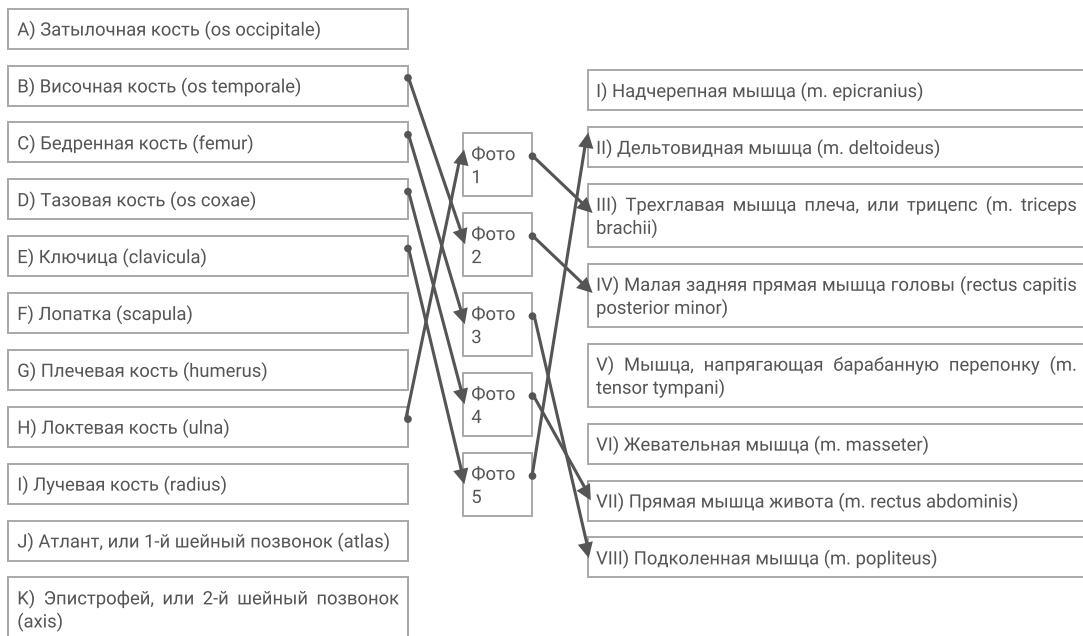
A) Затылочная кость (os occipitale)

B) Височная кость (os temporale)

C) Бедренная кость (femur)

D) Тазовая кость (os coxae)

E) Ключица (clavicula)

F) Лопатка (scapula)

G) Плечевая кость (humerus)

H) Локтевая кость (ulna)

I) Лучевая кость (radius)

J) Атлант, или 1-й шейный позвонок (atlas)

K) Эпистрофей, или 2-й шейный позвонок (axis)

Фото 1

Фото 2

Фото 3

Фото 4

Фото 5

I) Надчерепная мышца (m. epicranius)

II) Дельтовидная мышца (m. deltoideus)

III) Трехглавая мышца плеча, или трицепс (m. triceps brachii)

IV) Малая задняя прямая мышца головы (rectus capitis posterior minor)

V) Мышца, напрягающая барабанную перепонку (m. tensor tympani)

VI) Жевательная мышца (m. masseter)

VII) Прямая мышца живота (m. rectus abdominis)

VIII) Подколенная мышца (m. popliteus)